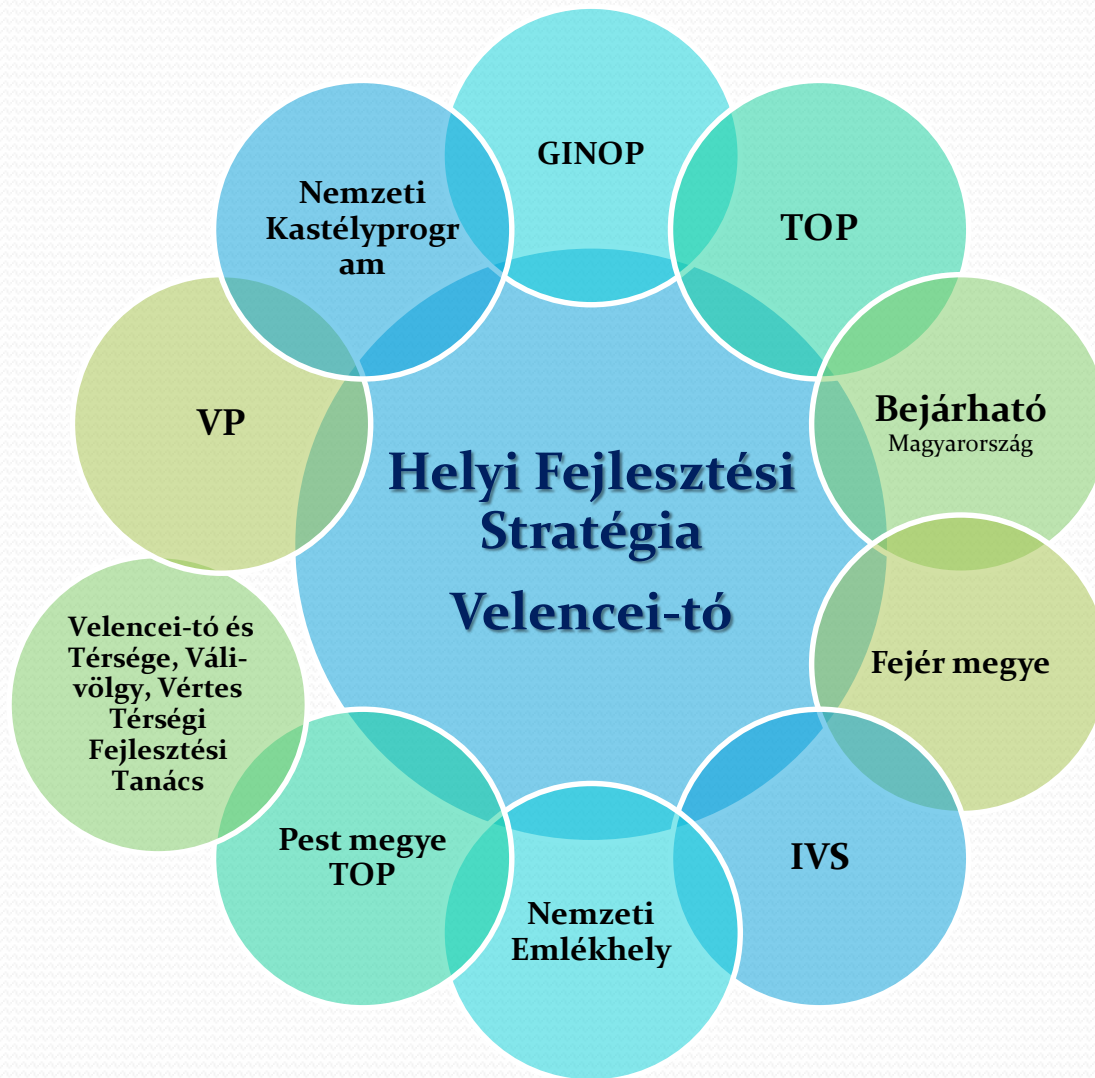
Helyi Fejlesztési Stratégia
Velencei-tó

GINOP

TOP

Bejárható
Magyarország

Fejér megye

IVS

Nemzeti Emlékhely

Pest megye TOP

Velencei-tó és Térsége, Váli-völgy, Vértes Térségi Fejlesztési Tanács

VP

Nemzeti Kastélyprogr am